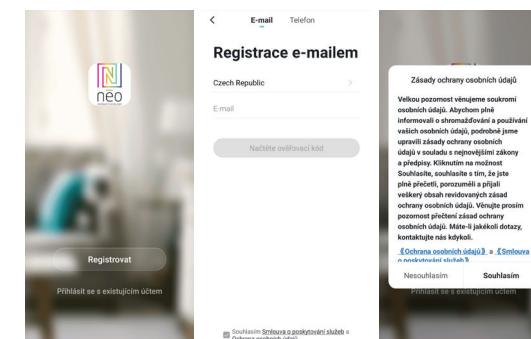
neo

Registrovat

Přihlásit se s existujícím účtem

<

E-mail Telefon

Registrace e-mailem

Czech Republic >

E-mail

Načtěte ověřovací kód

Souhlasím Smlouva o poskytování služeb a Ochrana osobních údajů

Zásady ochrany osobních údajů

Velkou pozornost věnujeme soukromí osobních údajů. Abychom Vás plně informovali o shromažďování a používání vašich osobních údajů, podrobně jsme upravili zásady ochrany osobních údajů v souladu s nejnovějšími zákony a předpisy. Kliknutím na možnost Souhlasíte, souhlasíte s tím, že jste plně přečetli, porozuměli a přijali veškerý obsah revidovaných zásad ochrany osobních údajů. Věnujte prosím pozornost přečtení zásad ochrany osobních údajů. Máte-li jakékoli dotazy, kontaktujte nás kdykoli.

《Ochrana osobních údajů》 a 《Smlouva o poskytování služeb》

Nesouhlasím Souhlasím

Přihlásit se s existujícím účtem